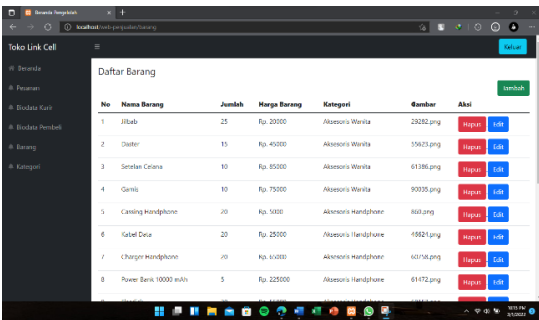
Beranda Pengelolah
localhost/web-penjualan/barang

Toko Link Cell
Keluar

Beranda
Pesanan
Biodata Karir
Biodata Pembeli
Barang
Kategori

Daftar Barang

Tambah

| No | Nama Barang | Jumlah | Harga Barang | Kategori | Gambar | Aksi |
|---|---|---|---|---|---|---|
| 1 | Jilbab | 25 | Rp. 20000 | Aksesoris Wanita | 29282.png | Hapus Edit |
| 2 | Daster | 15 | Rp. 45000 | Aksesoris Wanita | 55625.png | Hapus Edit |
| 3 | Setelan Celana | 10 | Rp. 85000 | Aksesoris Wanita | 61386.png | Hapus Edit |
| 4 | Gamis | 10 | Rp. 75000 | Aksesoris Wanita | 90035.png | Hapus Edit |
| 5 | Casing Handphone | 20 | Rp. 5000 | Aksesoris Handphone | 860.png | Hapus Edit |
| 6 | Kabel Data | 20 | Rp. 25000 | Aksesoris Handphone | 45824.png | Hapus Edit |
| 7 | Charger Handphone | 20 | Rp. 35000 | Aksesoris Handphone | 60758.png | Hapus Edit |
| 8 | Power Bank 10000 mAh | 5 | Rp. 225000 | Aksesoris Handphone | 61472.png | Hapus Edit |

10:11 PM
2/1/2022